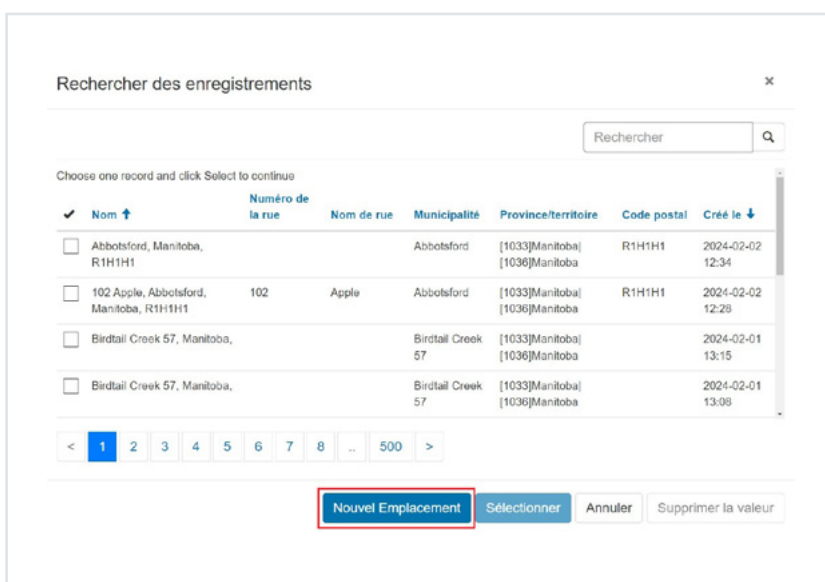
Rechercher des enregistrements

×

Rechercher

Choose one record and click Select to continue

| ✔ | Nom ↑ | Numéro de la rue | Nom de rue | Municipalité | Province/territoire | Code postal | Créé le ↓ |
|---|---|---|---|---|---|---|---|
| ☐ | Abbotsford, Manitoba, R1H1H1 | | | Abbotsford | [1033]Manitoba\|[1036]Manitoba | R1H1H1 | 2024-02-02 12:34 |
| ☐ | 102 Apple, Abbotsford, Manitoba, R1H1H1 | 102 | Apple | Abbotsford | [1033]Manitoba\|[1036]Manitoba | R1H1H1 | 2024-02-02 12:28 |
| ☐ | Birdtail Creek 57, Manitoba, | | | Birdtail Creek 57 | [1033]Manitoba\|[1036]Manitoba | | 2024-02-01 13:15 |
| ☐ | Birdtail Creek 57, Manitoba, | | | Birdtail Creek 57 | [1033]Manitoba\|[1036]Manitoba | | 2024-02-01 13:08 |

< 1 2 3 4 5 6 7 8 .. 500 >

Nouvel Emplacement  Sélectionner  Annuler  Supprimer la valeur